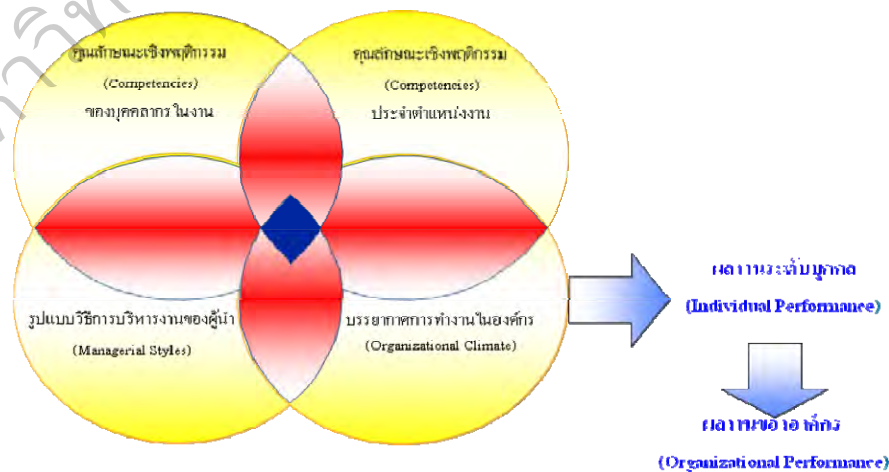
คุณลักษณะเชิงพฤติกรรม
(Competencies)
ของบุคคลากร ในงาน

คุณลักษณะเชิงพฤติกรรม
(Competencies)
ประจำตำแหน่งงาน

รูปแบบวิธีการบริหารงานของผู้นำ
(Managerial Styles)

บรรยากาศการทำงานในองค์กร
(Organizational Climate)

ผลงานระดับบุคคล
(Individual Performance)

ผลงานขององค์กร
(Organizational Performance)